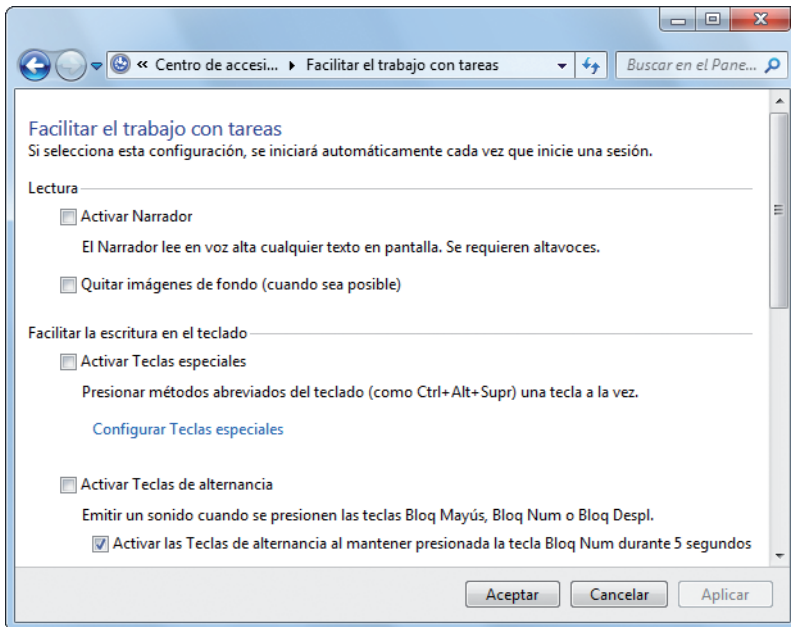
« Centro de accesi... ▸ Facilitar el trabajo con tareas

Buscar en el Pane...

Facilitar el trabajo con tareas
Si selecciona esta configuración, se iniciará automáticamente cada vez que inicie una sesión.

Lectura

Activar Narrador

El Narrador lee en voz alta cualquier texto en pantalla. Se requieren altavoces.

Quitar imágenes de fondo (cuando sea posible)

Facilitar la escritura en el teclado

Activar Teclas especiales

Presionar métodos abreviados del teclado (como Ctrl+Alt+Supr) una tecla a la vez.

Configurar Teclas especiales

Activar Teclas de alternancia

Emitir un sonido cuando se presionen las teclas Bloq Mayús, Bloq Num o Bloq Despl.

Activar las Teclas de alternancia al mantener presionada la tecla Bloq Num durante 5 segundos

Aceptar Cancelar Aplicar